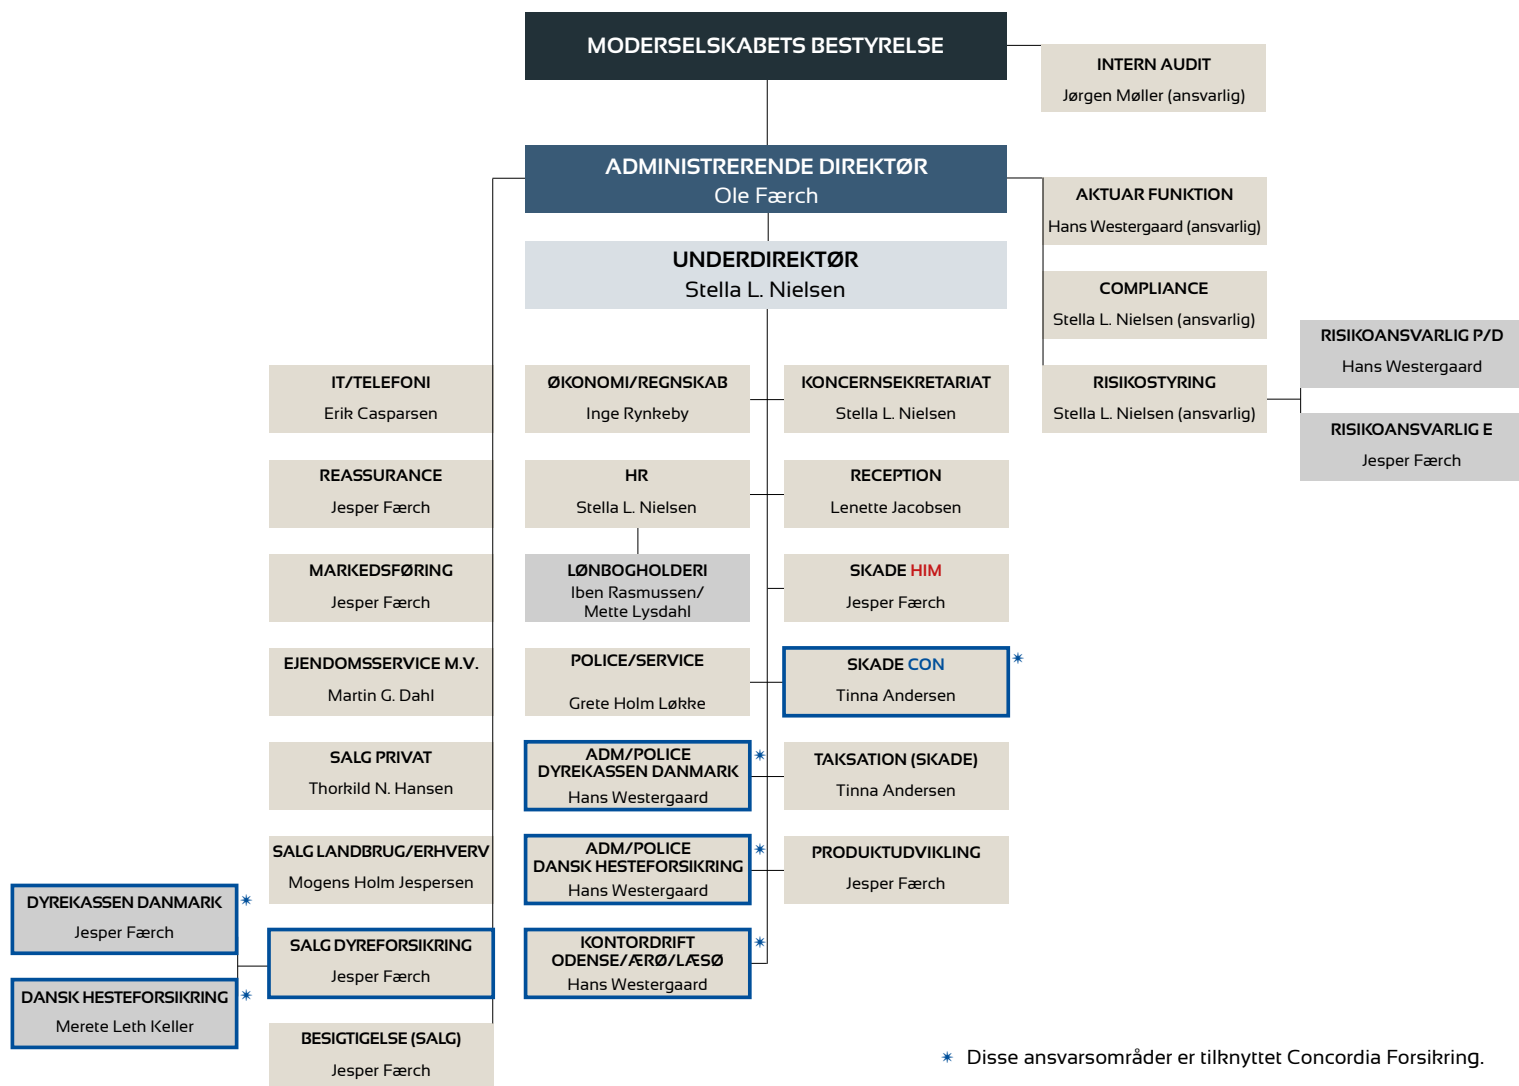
MODERSELSKABETS BESTYRELSE

INTERN AUDIT
Jørgen Møller (ansvarlig)

ADMINISTRERENDE DIREKTØR
Ole Færch

AKTUAR FUNKTION
Hans Westergaard (ansvarlig)

UNDERDIREKTØR
Stella L. Nielsen

COMPLIANCE
Stella L. Nielsen (ansvarlig)

RISIKOANSVARLIG P/D
Hans Westergaard

IT/TELEFONI
Erik Casparsen

ØKONOMI/REGNSKAB
Inge Rynkeby

KONCERNSEKRETARIAT
Stella L. Nielsen

RISIKOSTYRING
Stella L. Nielsen (ansvarlig)

RISIKOANSVARLIG E
Jesper Færch

REASSURANCE
Jesper Færch

HR
Stella L. Nielsen

RECEPTION
Lenette Jacobsen

MARKEDSFØRING
Jesper Færch

LØNBOGHOLDERI
Iben Rasmussen/
Mette Lysdahl

SKADE HIM
Jesper Færch

EJENDOMSSERVICE M.V.
Martin G. Dahl

POLICE/SERVICE
Grete Holm Løkke

SKADE CON
Tinna Andersen

SALG PRIVAT
Thorkild N. Hansen

ADM/POLICE
DYREKASSEN DANMARK
Hans Westergaard

TAKSATION (SKADE)
Tinna Andersen

SALG LANDBRUG/ERHVERV
Mogens Holm Jespersen

ADM/POLICE
DANSK HESTEFORSIKRING
Hans Westergaard

PRODUKTUDVIKLING
Jesper Færch

DYREKASSEN DANMARK
Jesper Færch

SALG DYREFORSIKRING
Jesper Færch

KONTORDRIFT
ODENSE/ÆRØ/LÆSØ
Hans Westergaard

DANSK HESTEFORSIKRING
Merete Leth Keller

BESIGTIGELSE (SALG)
Jesper Færch

✴ Disse ansvarsområder er tilknyttet Concordia Forsikring.